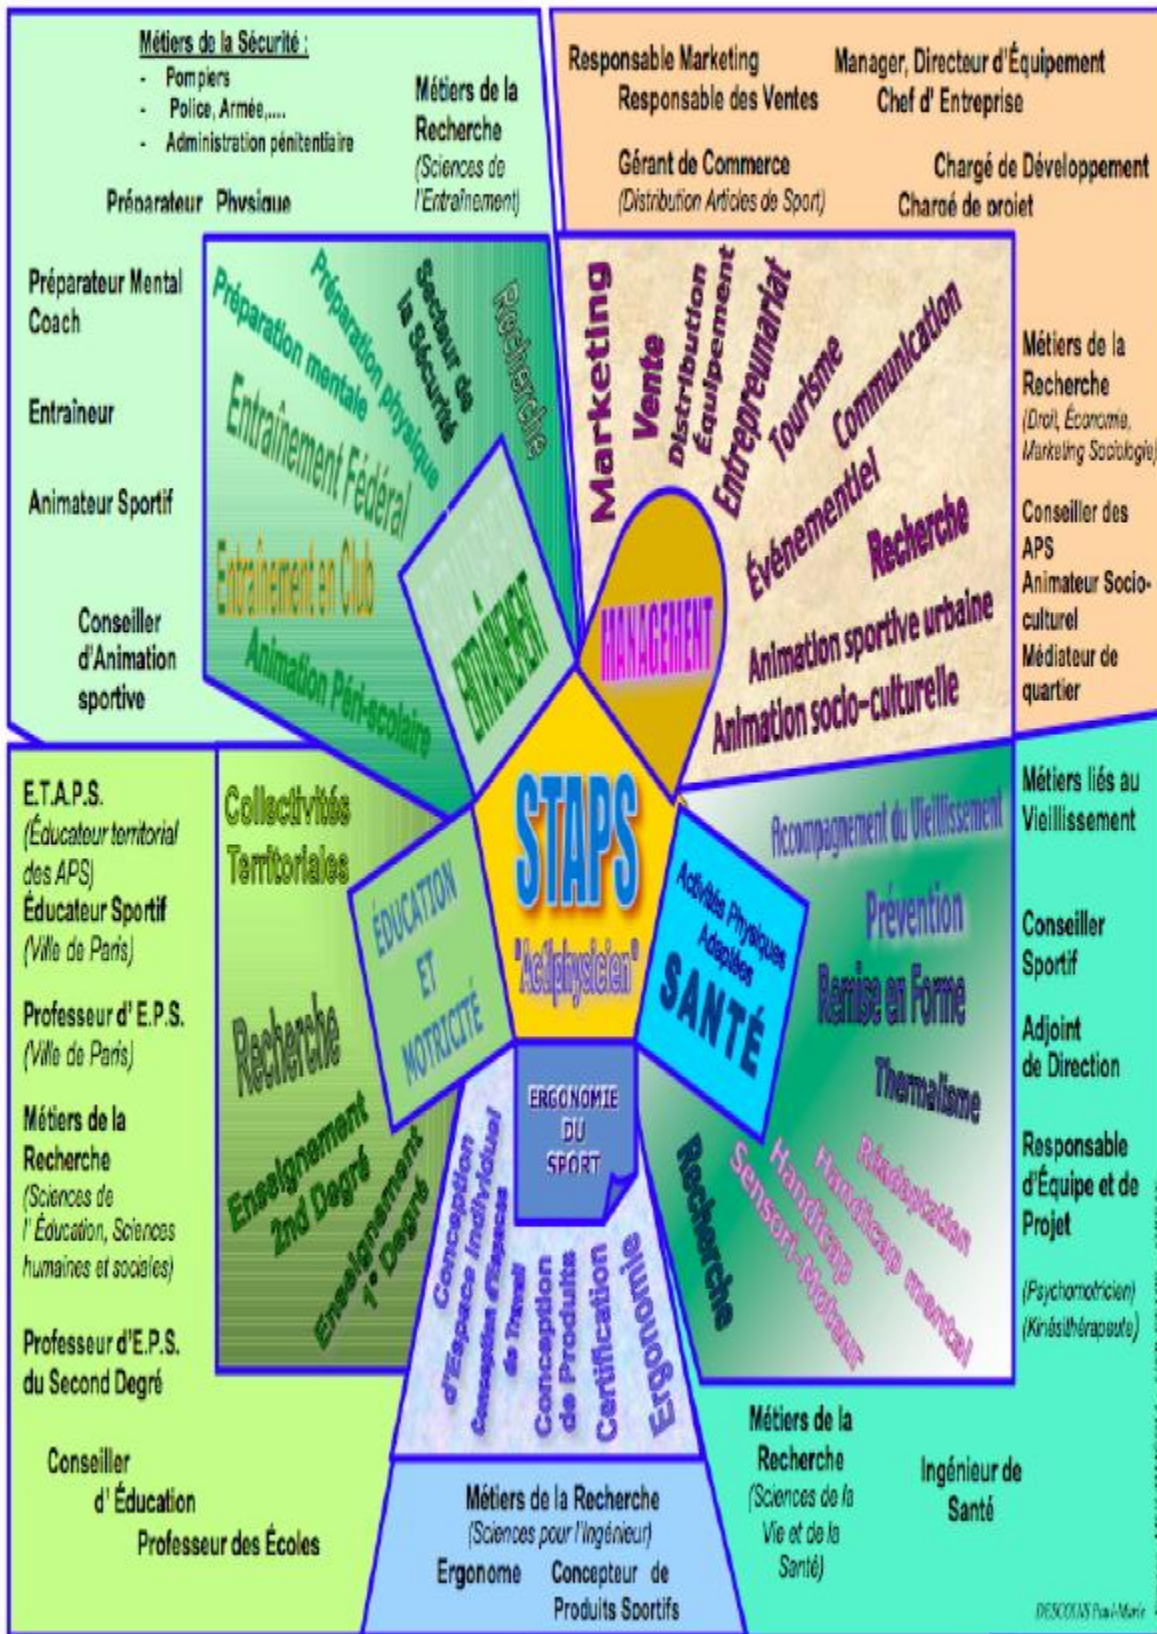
Métiers de la Sécurité :
- Pompiers
- Police, Armée,....
- Administration pénitentiaire

Métiers de la Recherche (Sciences de l'Entraînement)

Préparateur Physique

Préparateur Mental
Coach

Entraîneur

Animateur Sportif

Conseiller d'Animation sportive

Responsable Marketing
Responsable des Ventes
Manager, Directeur d'Équipement
Chef d' Entreprise
Gérant de Commerce (Distribution Articles de Sport)
Chargé de Développement
Chargé de projet

Métiers de la Recherche (Droit, Économie, Marketing Sociologie)

Conseiller des APS
Animateur Socio-culturel
Médiateur de quartier

Recherche
Secteur de la Sécurité
Préparation physique
Préparation mentale
Entraînement Fédéral
Entraînement en Club
Animation Péri-scolaire
ENTRAÎNEMENT

Marketing
Vente
Distribution Équipement
Entrepreunariat
Tourisme
Communication
Événementiel
Recherche
Animation sportive urbaine
Animation socio-culturelle
MANAGEMENT

STAPS
"Actiphysicien"

E.T.A.P.S. (Éducateur territorial des APS)
Éducateur Sportif (Ville de Paris)
Professeur d' E.P.S. (Ville de Paris)
Métiers de la Recherche (Sciences de l' Éducation, Sciences humaines et sociales)
Professeur d'E.P.S. du Second Degré
Conseiller d' Éducation
Professeur des Écoles

Collectivités Territoriales
Recherche
Enseignement 2nd Degré
Enseignement 1° Degré
ÉDUCATION ET MOTRICITÉ

Accompagnement du Vieillissement
Prévention
Remise en Forme
Thermalisme
Réadaptation
Handicap mental
Handicap Sensori-Moteur
Recherche
Activités Physiques Adaptées
SANTÉ

Métiers liés au Vieillissement
Conseiller Sportif
Adjoint de Direction
Responsable d'Équipe et de Projet
(Psychomotricien)
(Kinésithérapeute)

ERGONOMIE DU SPORT
Conception d'Espace Individuel
Conception d'Espaces de Travail
Conception de Produits
Certification
Ergonomie

Métiers de la Recherche (Sciences pour l'Ingénieur)
Ergonome
Concepteur de Produits Sportifs

Métiers de la Recherche (Sciences de la Vie et de la Santé)
Ingénieur de Santé

DESCOINS Paul-Marie